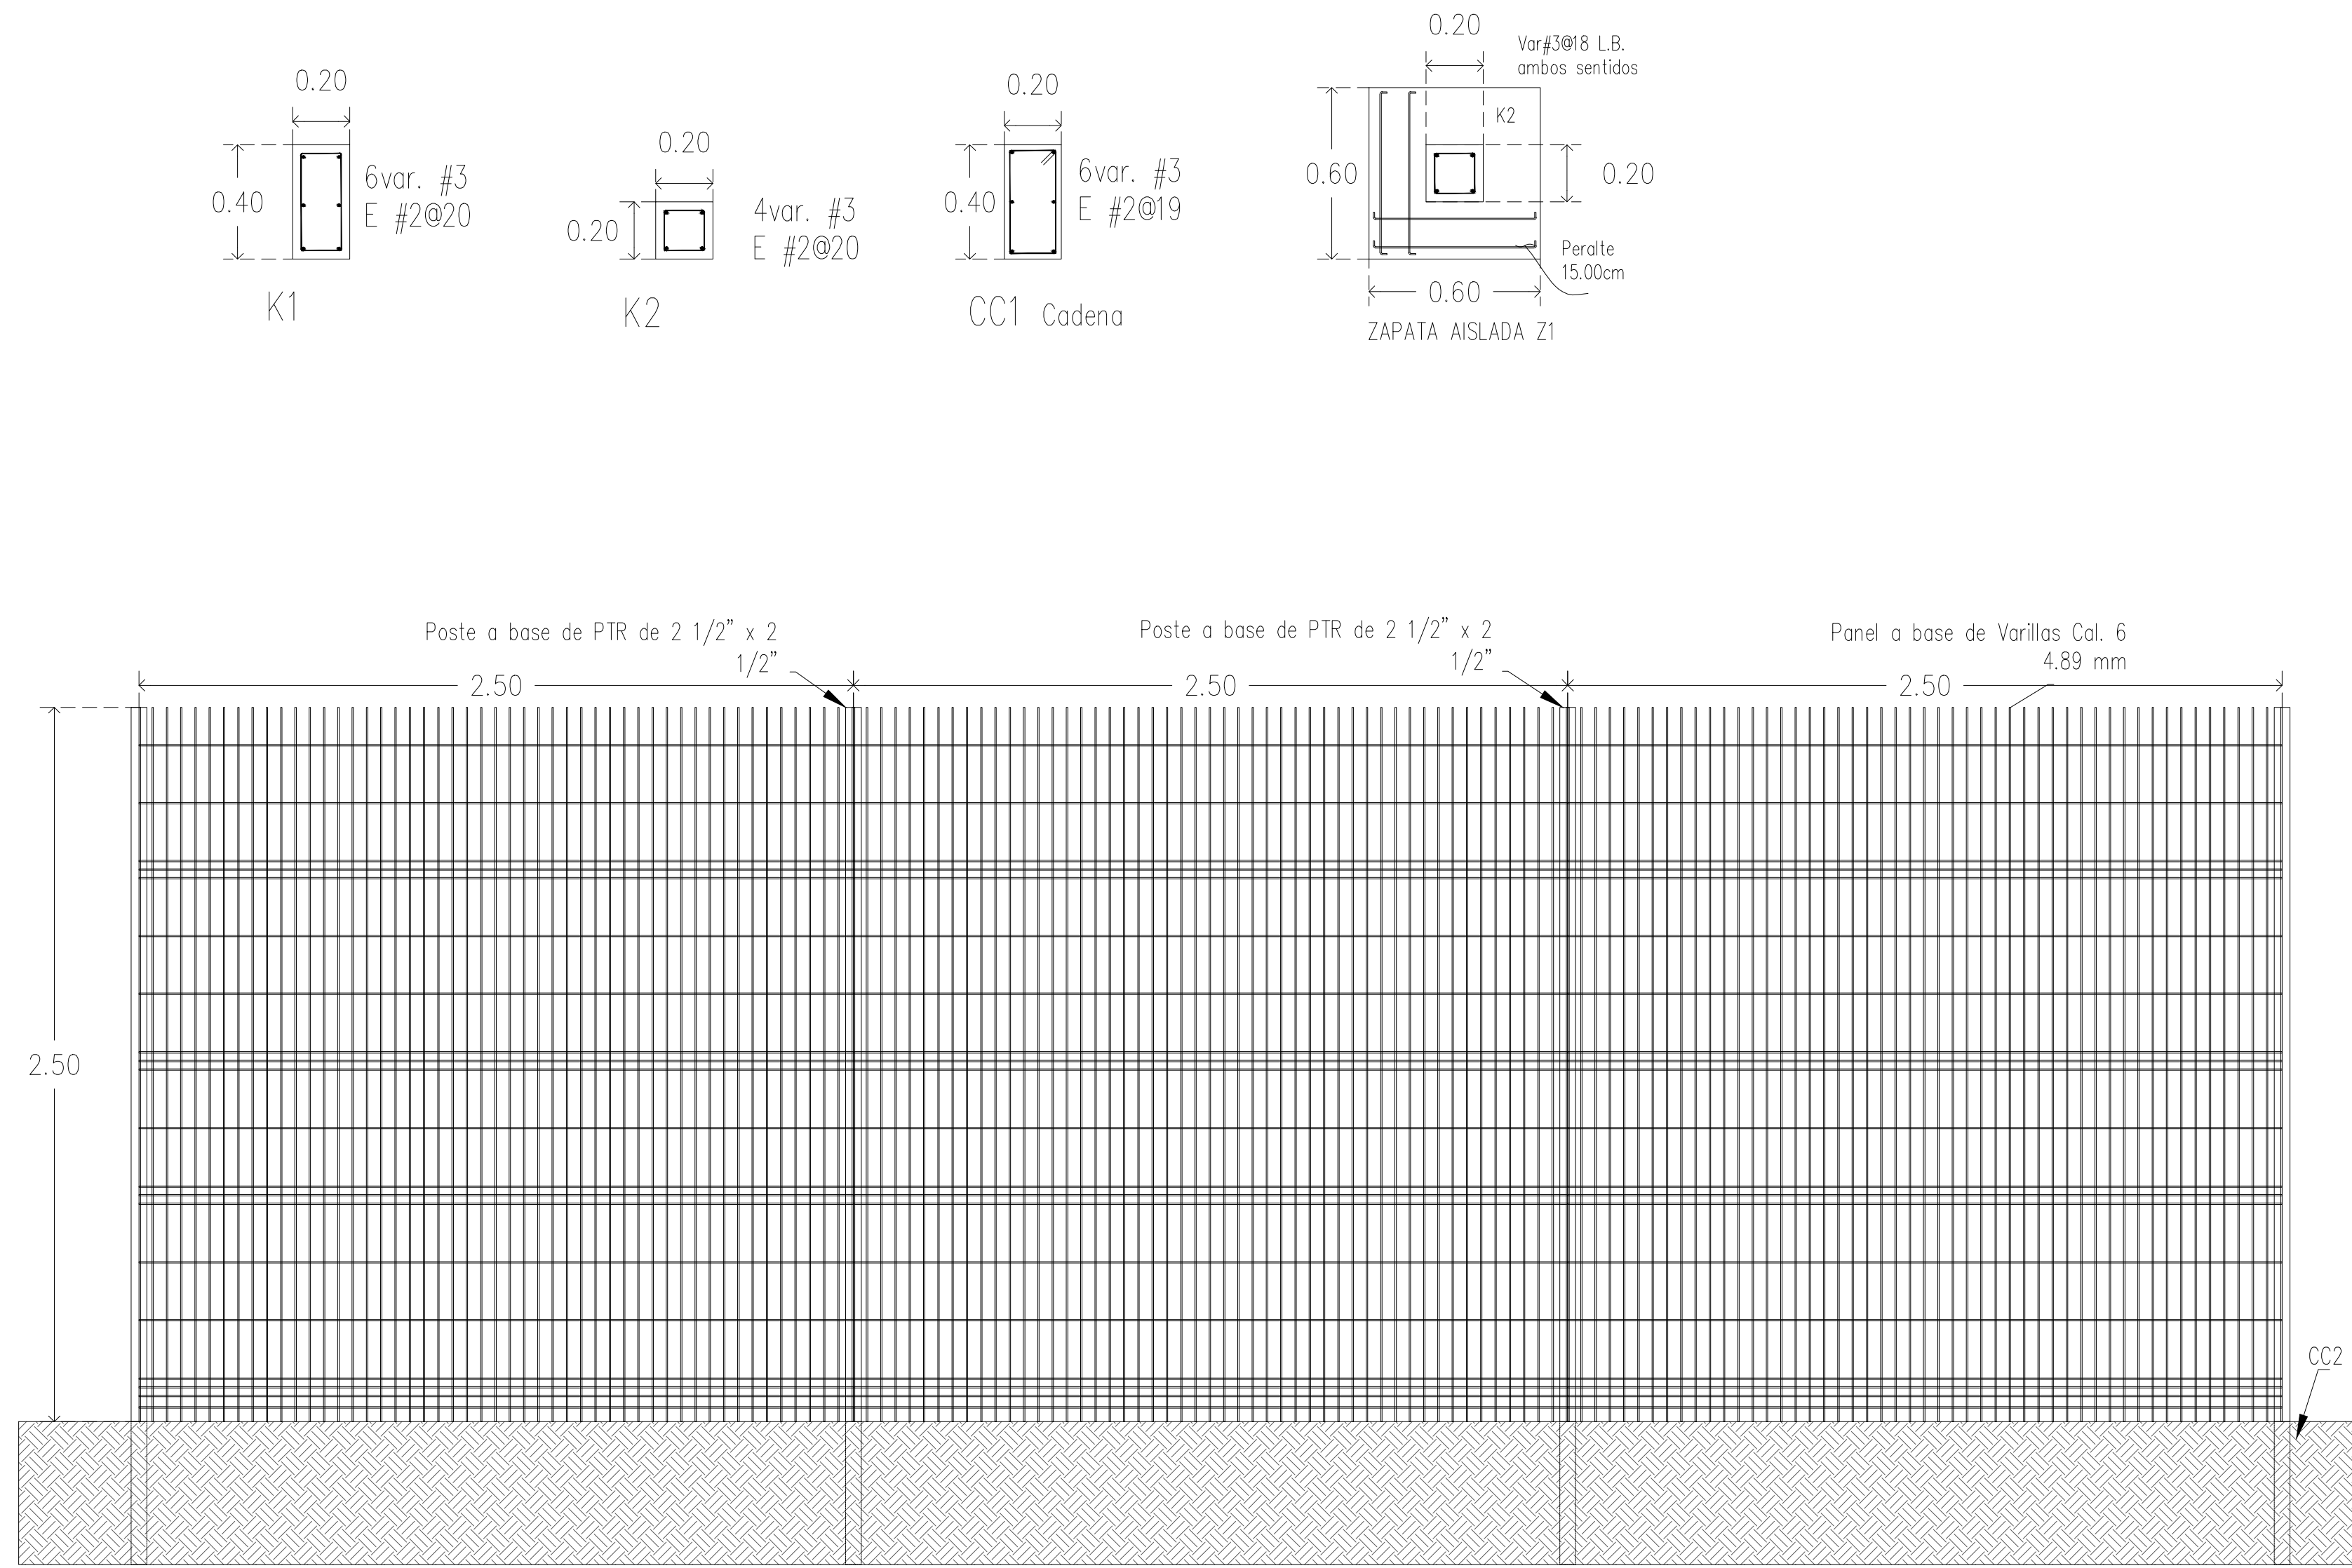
0.20
0.40
6var. #3
E #2@20
K1

0.20
0.20
4var. #3
E #2@20
K2

0.20
0.40
6var. #3
E #2@19
CC1 Cadena

0.20
Var#3@18 L.B.
ambos sentidos
K2
0.60
0.20
Peralte
15.00cm
0.60
ZAPATA AISLADA Z1

Poste a base de PTR de 2 1/2" x 2 1/2"
Poste a base de PTR de 2 1/2" x 2 1/2"
Panel a base de Varillas Cal. 6 4.89 mm
2.50
2.50
2.50
2.50
CC2